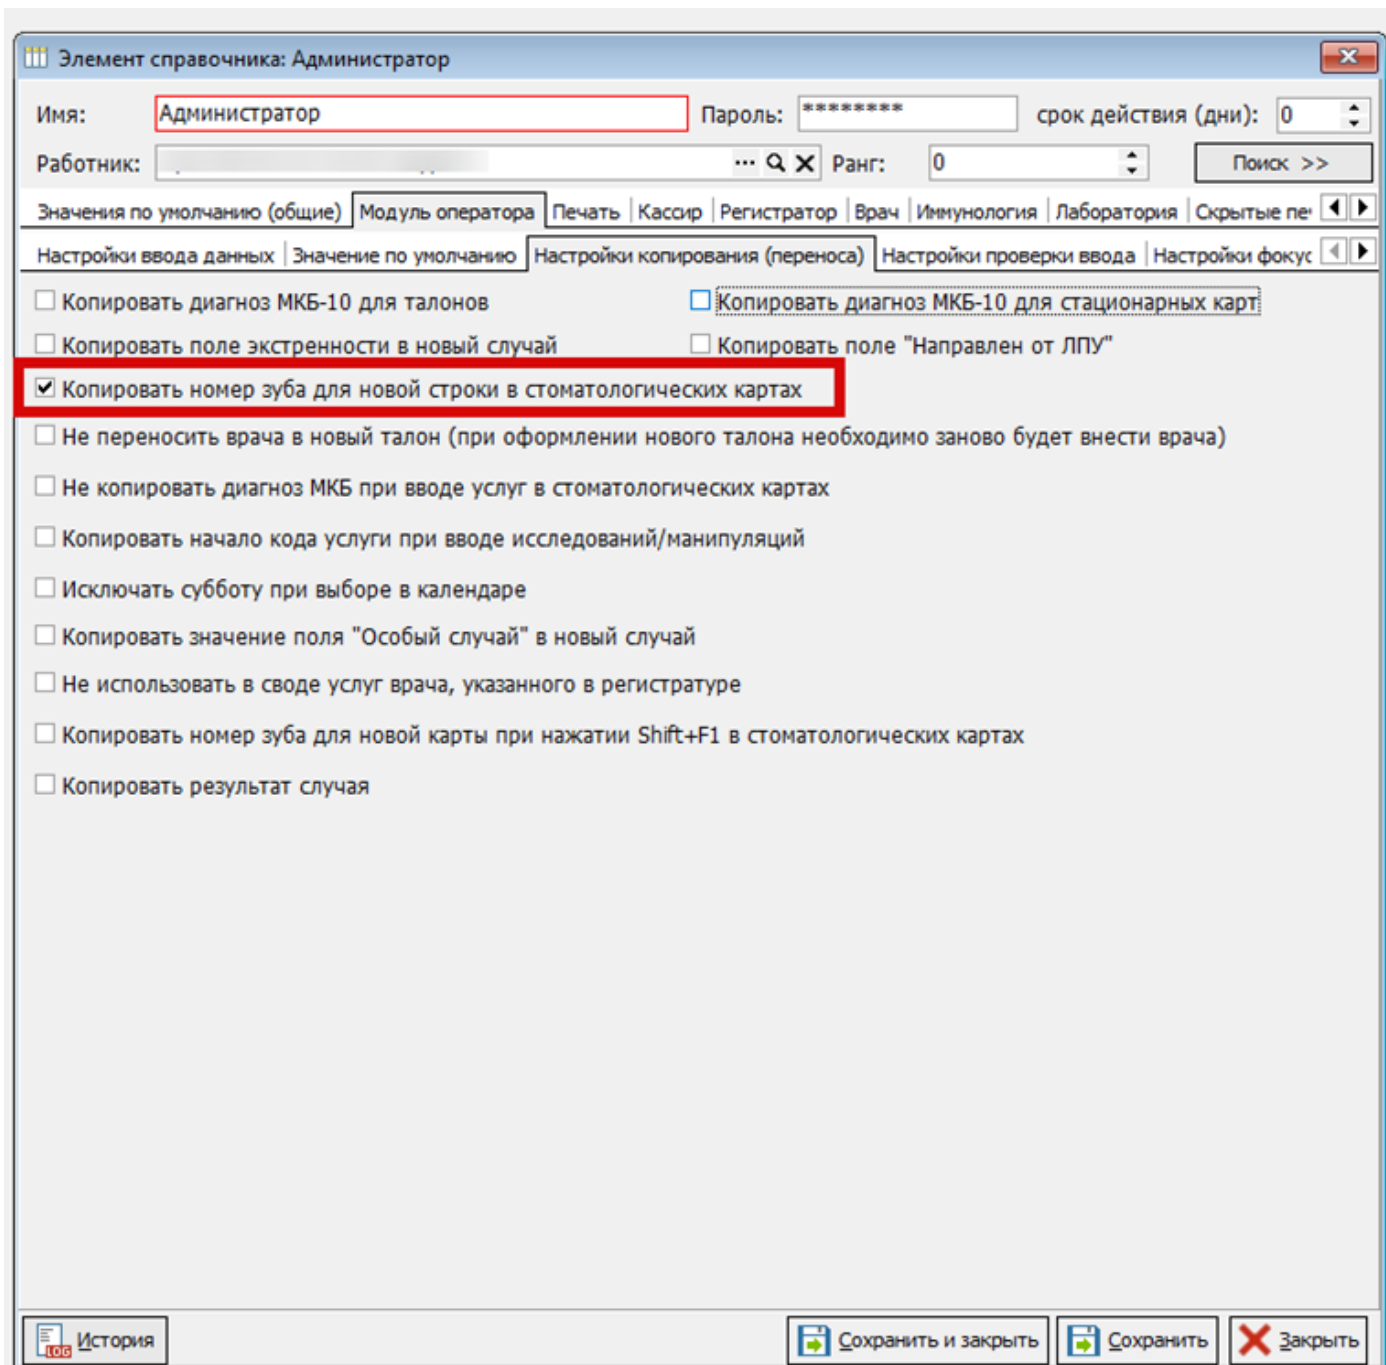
Элемент справочника: Администратор

Имя: Администратор Пароль: ******** срок действия (дни): 0

Работник: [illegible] ... Ранг: 0 Поиск >>

Значения по умолчанию (общие) | Модуль оператора | Печать | Кассир | Регистратор | Врач | Иммунология | Лаборатория | Скрытые пе

Настройки ввода данных | Значение по умолчанию | Настройки копирования (переноса) | Настройки проверки ввода | Настройки фокус

Копировать диагноз МКБ-10 для талонов

Копировать диагноз МКБ-10 для стационарных карт

Копировать поле экстренности в новый случай

Копировать поле "Направлен от ЛПУ"

Копировать номер зуба для новой строки в стоматологических картах

Не переносить врача в новый талон (при оформлении нового талона необходимо заново будет внести врача)

Не копировать диагноз МКБ при вводе услуг в стоматологических картах

Копировать начало кода услуги при вводе исследований/манипуляций

Исключать субботу при выборе в календаре

Копировать значение поля "Особый случай" в новый случай

Не использовать в своде услуг врача, указанного в регистратуре

Копировать номер зуба для новой карты при нажатии Shift+F1 в стоматологических картах

Копировать результат случая

LOG История

Сохранить и закрыть

Сохранить

Закрыть